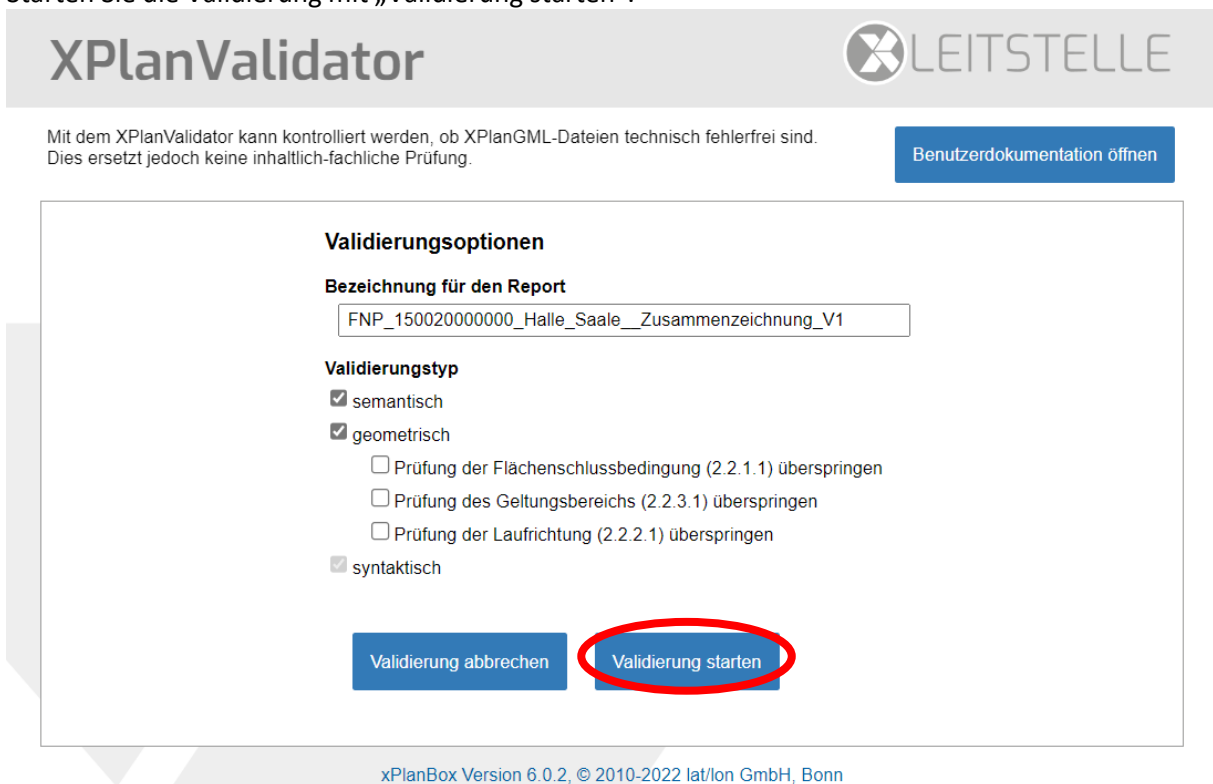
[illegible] Sie die Validierung mit „Validierung starten".

XPlanValidator

LEITSTELLE

Mit dem XPlanValidator kann kontrolliert werden, ob XPlanGML-Dateien technisch fehlerfrei sind. Dies ersetzt jedoch keine inhaltlich-fachliche Prüfung.

Benutzerdokumentation öffnen

Validierungsoptionen

Bezeichnung für den Report

FNP_150020000000_Halle_Saale__Zusammenzeichnung_V1

Validierungstyp

☑ semantisch

☑ geometrisch

☐ Prüfung der Flächenschlussbedingung (2.2.1.1) überspringen

☐ Prüfung des Geltungsbereichs (2.2.3.1) überspringen

☐ Prüfung der Laufrichtung (2.2.2.1) überspringen

☑ syntaktisch

Validierung abbrechen

Validierung starten

xPlanBox Version 6.0.2, © 2010-2022 lat/lon GmbH, Bonn